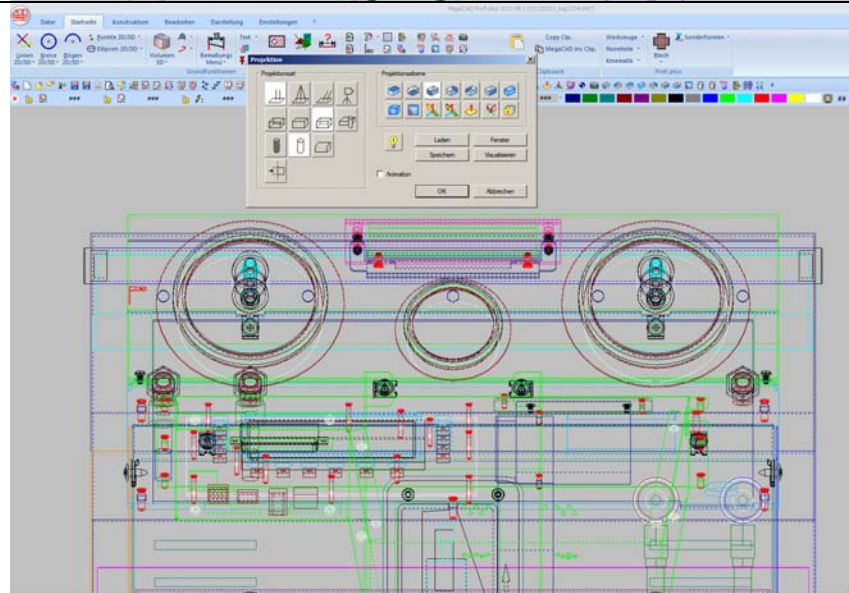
MegaCAD Profi plus 2011 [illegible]

Datei Startseite Konstruktion Bearbeiten Darstellung Einstellungen ?

Linien 2D/3D Kreise 2D/3D Bögen 2D/3D Punkte 2D/3D Ellipsen 2D/3D Volumen 3D Bemaßungs Menü Text

Grundfunktionen

Copy Clip. MegaCAD ins Clip. Clipboard Werkzeuge Normteile Kinematik Blech Profi plus Sonderformen

Projektion

Projektionsart

Projektionsebene

Laden Fenster Speichern Visualisieren

Animation

OK Abbrechen